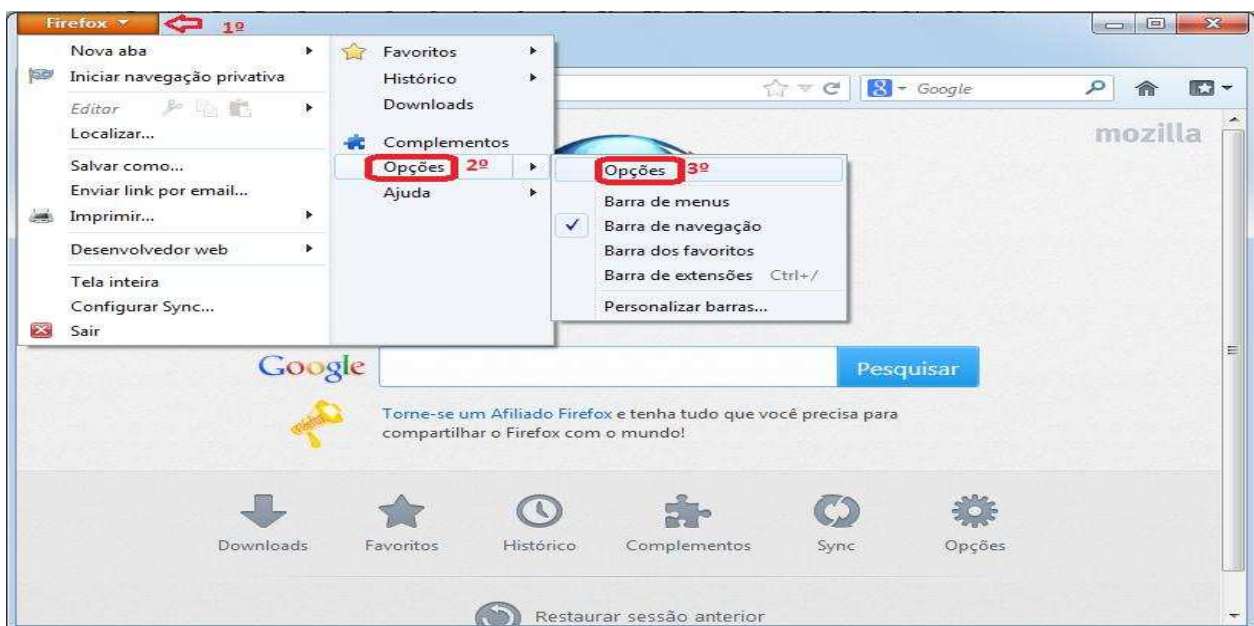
Firefox 1º

Nova aba
Iniciar navegação privativa
Editar
Localizar...
Salvar como...
Enviar link por email...
Imprimir...
Desenvolvedor web
Tela inteira
Configurar Sync...
Sair

Favoritos
Histórico
Downloads
Complementos
Opções 2º
Ajuda

Opções 3º
Barra de menus
Barra de navegação
Barra dos favoritos
Barra de extensões Ctrl+/
Personalizar barras...

Google

mozilla

Google
Pesquisar

Torne-se um Afiliado Firefox e tenha tudo que você precisa para compartilhar o Firefox com o mundo!

Downloads
Favoritos
Histórico
Complementos
Sync
Opções

Restaurar sessão anterior